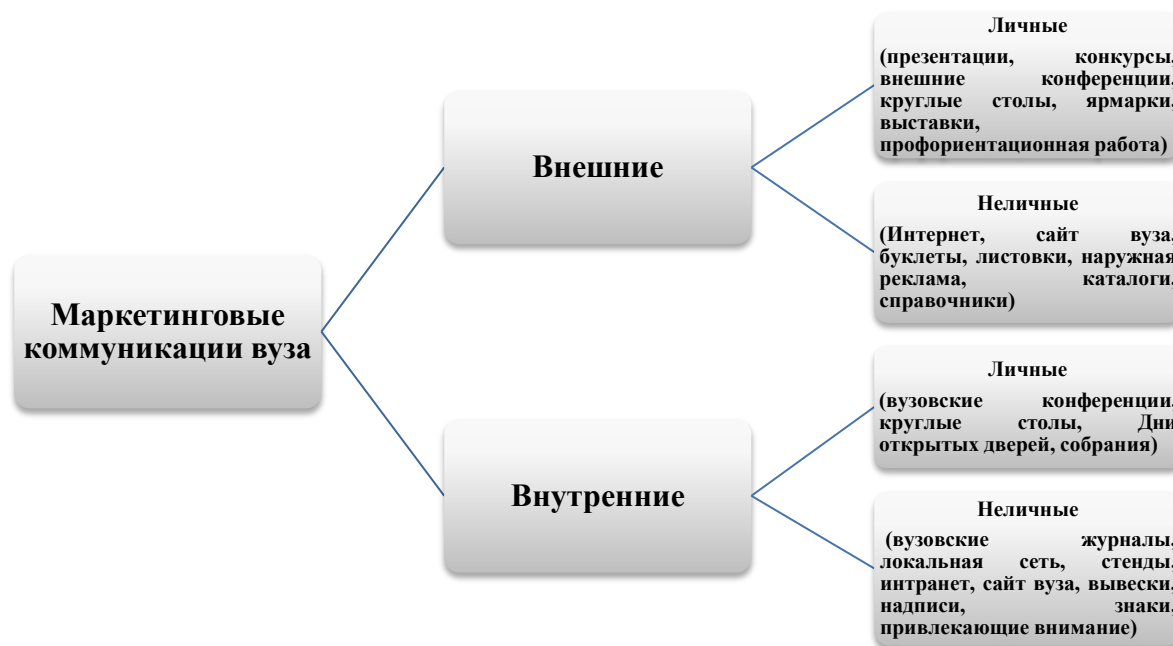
Маркетинговые коммуникации вуза

Внешние

Личные

(презентации, конкурсы, внешние конференции, круглые столы, ярмарки, выставки, профориентационная работа)

Неличные

(Интернет, сайт вуза, буклеты, листовки, наружная реклама, каталоги, справочники)

Внутренние

Личные

(вузовские конференции, круглые столы, Дни открытых дверей, собрания)

Неличные

(вузовские журналы, локальная сеть, стенды, интранет, сайт вуза, вывески, надписи, знаки, привлекающие внимание)